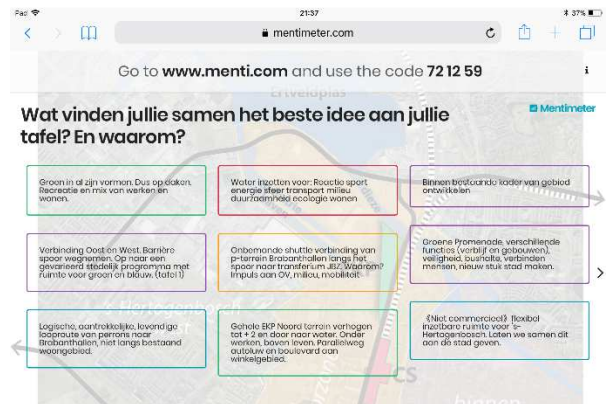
iPad 21:37 37%

mentimeter.com

Go to www.menti.com and use the code 72 12 59

Wat vinden jullie samen het beste idee aan jullie tafel? En waarom?

Mentimeter

Groen in al zijn vormen. Dus op daken. Recreatie en mix van werken en wonen.

Water inzetten voor: Reactie sport energie sfeer transport milieu duurzaamheid ecologie wonen

Binnen bestaande kader van gebied ontwikkelen

Verbinding Oost en West. Barrière spoor wegnemen. Op naar een gevarieerd stedelijk programma met ruimte voor groen en blauw. (tafel 1)

Onbemande shuttle verbinding van p-terrein Brabanthallen langs het spoor naar transferium JBZ. Waarom? Impuls aan OV, milieu, mobiliteit

Groene Promenade, verschillende functies (verblijf en gebouwen), veiligheid, bushalte, verbinden mensen, nieuw stuk stad maken.

Logische, aantrekkelijke, levendige looproute van perrons naar Brabanthallen, niet langs bestaand woongebied.

Gehele EKP Noord terrein verhogen tot + 2 en door naar water. Onder werken, boven leven. Parallelweg autoluw en boulevard aan winkelgebied.

(Niet commercieel) flexibel inzetbare ruimte voor 's-Hertogenbosch. Laten we samen dit aan de stad geven.